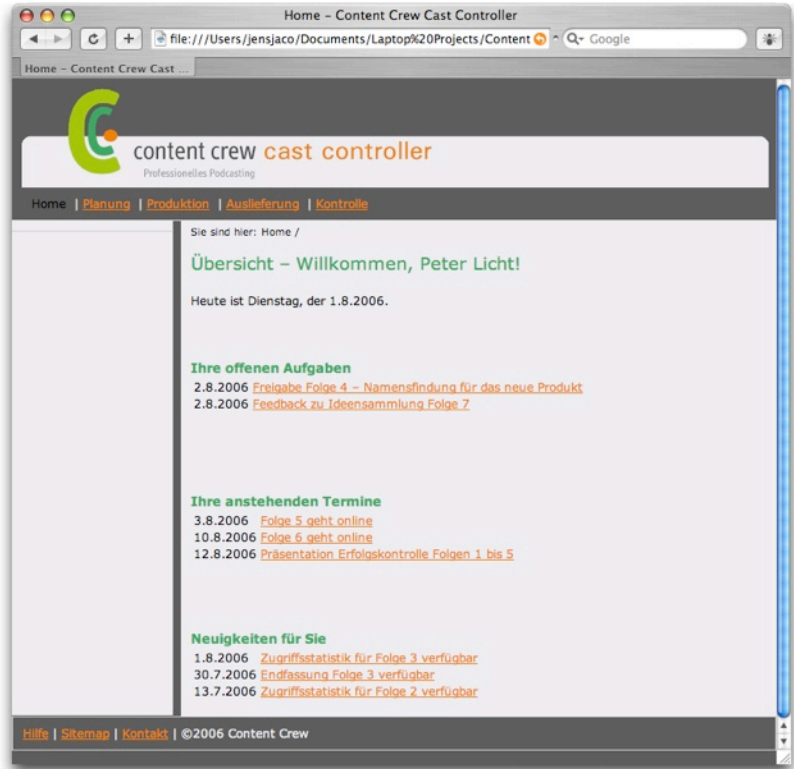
Home – Content Crew Cast Controller

file:///Users/jensjaco/Documents/Laptop%20Projects/Content

Google

Home – Content Crew Cast ...

content crew cast controller
Professionelles Podcasting

Home | Planung | Produktion | Auslieferung | Kontrolle

Sie sind hier: Home /

Übersicht – Willkommen, Peter Licht!

Heute ist Dienstag, der 1.8.2006.

Ihre offenen Aufgaben
2.8.2006 Freigabe Folge 4 – Namensfindung für das neue Produkt
2.8.2006 Feedback zu Ideensammlung Folge 7

Ihre anstehenden Termine
3.8.2006 Folge 5 geht online
10.8.2006 Folge 6 geht online
12.8.2006 Präsentation Erfolgskontrolle Folgen 1 bis 5

Neuigkeiten für Sie
1.8.2006 Zugriffsstatistik für Folge 3 verfügbar
30.7.2006 Endfassung Folge 3 verfügbar
13.7.2006 Zugriffsstatistik für Folge 2 verfügbar

Hilfe | Sitemap | Kontakt | ©2006 Content Crew